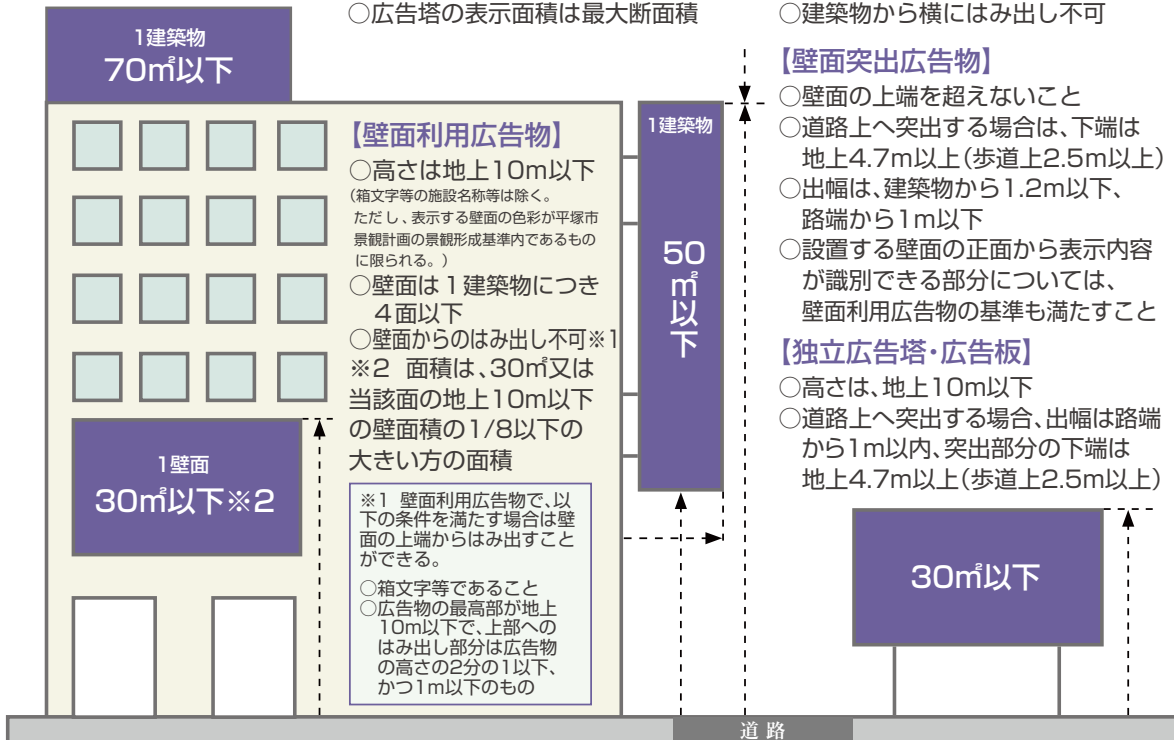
1建築物
70㎡以下

○広告塔の表示面積は最大断面積

○建築物から横にはみ出し不可

【壁面利用広告物】
○高さは地上10m以下
（箱文字等の施設名称等は除く。ただし、表示する壁面の色彩が平塚市景観計画の景観形成基準内であるものに限られる。）
○壁面は１建築物につき４面以下
○壁面からのはみ出し不可※1
※2 面積は、30㎡又は当該面の地上10m以下の壁面積の1/8以下の大きい方の面積

※1 壁面利用広告物で、以下の条件を満たす場合は壁面の上端からはみ出すことができる。
○箱文字等であること
○広告物の最高部が地上10m以下で、上部へのはみ出し部分は広告物の高さの2分の1以下、かつ1m以下のもの

1壁面
30㎡以下※2

1建築物
50㎡以下

【壁面突出広告物】
○壁面の上端を超えないこと
○道路上へ突出する場合は、下端は地上4.7m以上（歩道上2.5m以上）
○出幅は、建築物から1.2m以下、路端から1m以下
○設置する壁面の正面から表示内容が識別できる部分については、壁面利用広告物の基準も満たすこと

【独立広告塔・広告板】
○高さは、地上10m以下
○道路上へ突出する場合、出幅は路端から1m以内、突出部分の下端は地上4.7m以上（歩道上2.5m以上）

30㎡以下

道路